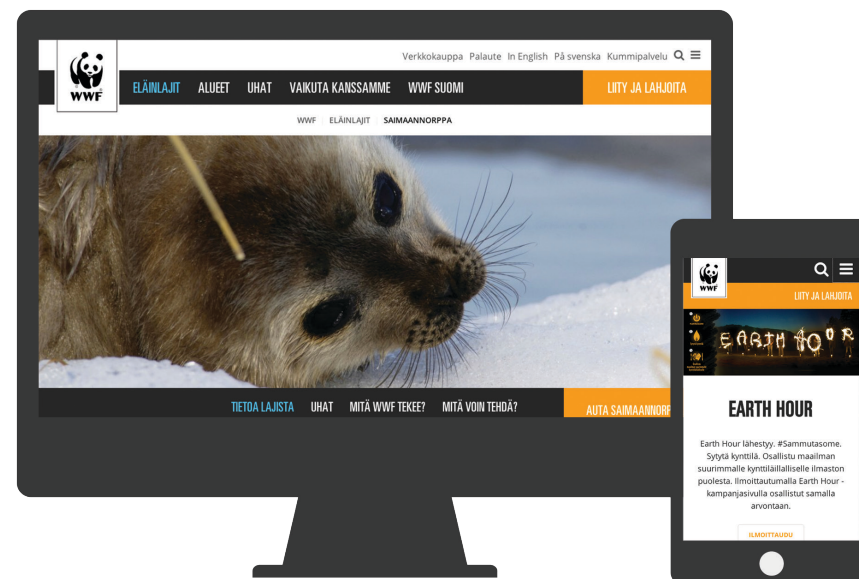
WWF

Verkkokauppa Palaute In English På svenska Kummipalvelu

ELÄINLAJIT ALUEET UHAT VAIKUTA KANSSAMME WWF SUOMI

LIITY JA LAHJOITA

WWF ELÄINLAJIT SAIMAANNORPPA

TIETOA LAJISTA UHAT MITÄ WWF TEKEE? MITÄ VOIN TEHDÄ?

AUTA SAIMAANNORP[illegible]

WWF

LIITY JA LAHJOITA

EARTH HOUR

EARTH HOUR

Earth Hour lähestyy. #Sammutasome. Sytytä kynttilä. Osallistu maailman suurimmalle kynttiläillalliselle ilmaston puolesta. Ilmoittautumalla Earth Hour -kampanjasivulla osallistut samalla arvontaan.

ILMOITTAUDU